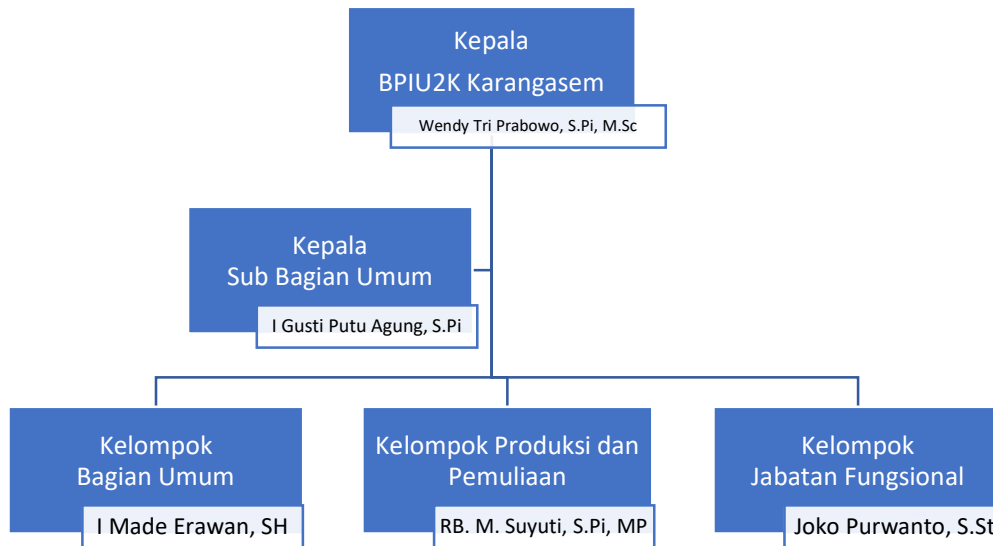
Kepala
BPIU2K Karangasem

Wendy Tri Prabowo, S.Pi, M.Sc

Kepala
Sub Bagian Umum

I Gusti Putu Agung, S.Pi

Kelompok
Bagian Umum

I Made Erawan, SH

Kelompok Produksi dan Pemuliaan

RB. M. Suyuti, S.Pi, MP

Kelompok
Jabatan Fungsional

Joko Purwanto, S.St